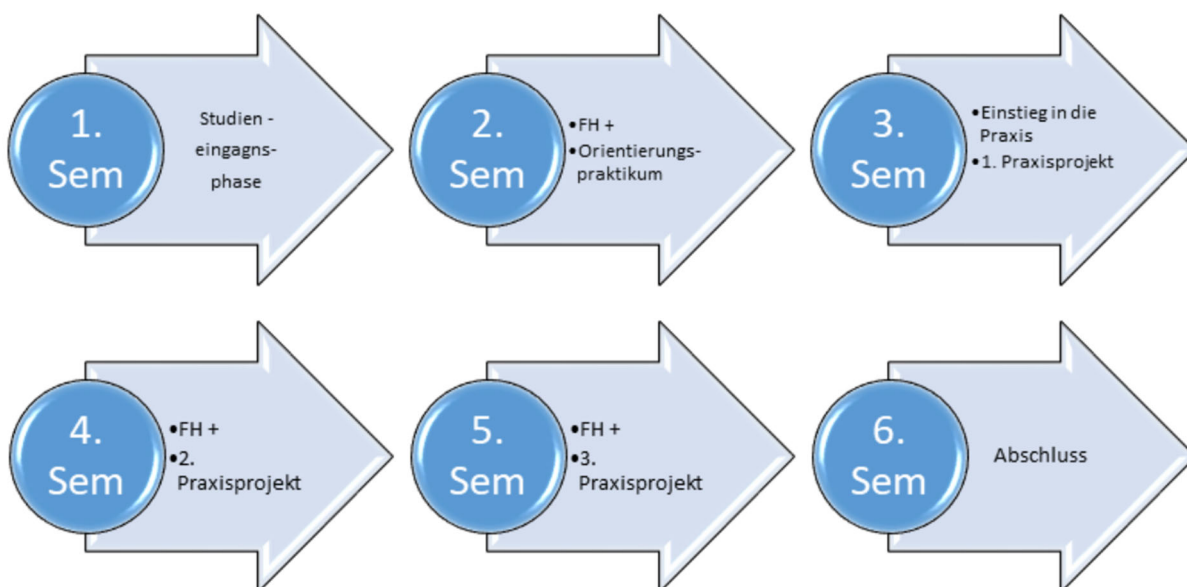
1. Sem

Studien - eingangs- phase

2. Sem

- FH +
- Orientierungs- praktikum

3. Sem

- Einstieg in die Praxis
- 1. Praxisprojekt

4. Sem

- FH +
- 2. Praxisprojekt

5. Sem

- FH +
- 3. Praxisprojekt

6. Sem

Abschluss